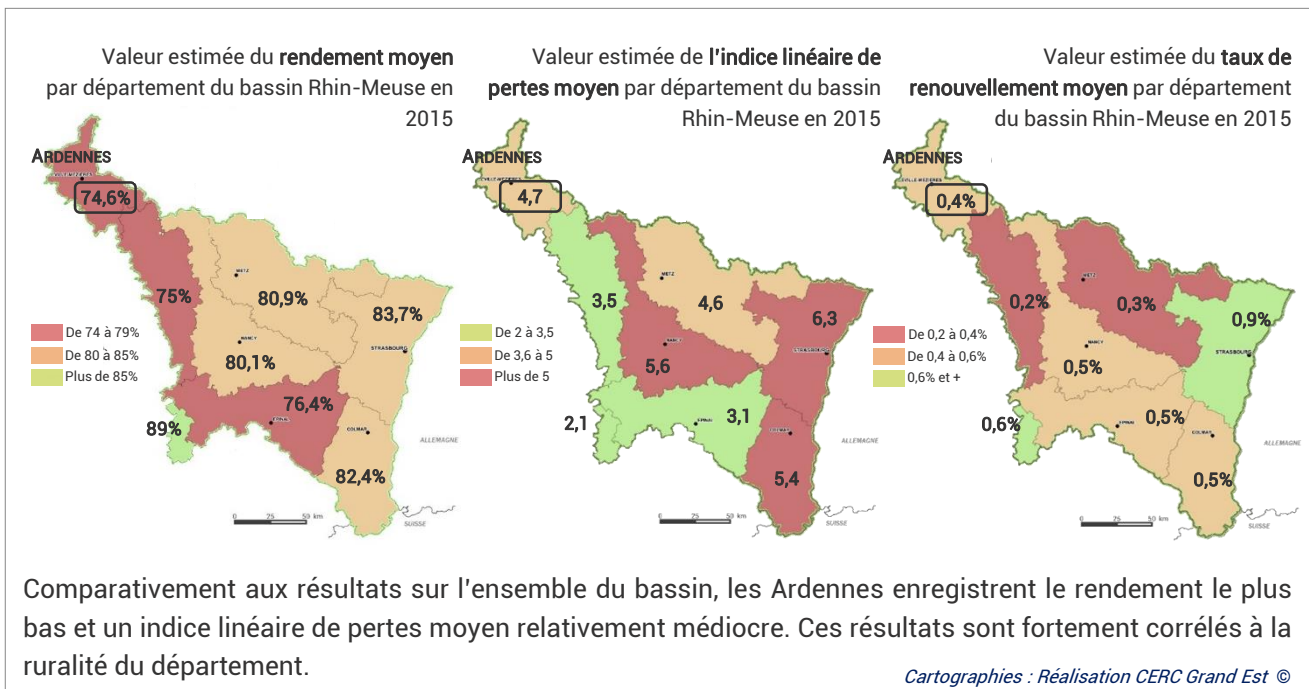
Valeur estimée du **rendement moyen** par département du bassin Rhin-Meuse en 2015

ARDENNES

74,6%

75%

80,9%

83,7%

80,1%

76,4%

89%

82,4%

De 74 à 79%
De 80 à 85%
Plus de 85%

METZ
NANCY
STRASBOURG
ÉPINAL
COLMAR
ALLEMAGNE
SUISSE
0 25 50 km

Valeur estimée de **l'indice linéaire de pertes moyen** par département du bassin Rhin-Meuse en 2015

ARDENNES

4,7

3,5

4,6

6,3

5,6

2,1

3,1

5,4

De 2 à 3,5
De 3,6 à 5
Plus de 5

METZ
NANCY
STRASBOURG
ÉPINAL
COLMAR
ALLEMAGNE
0 25 50 km

Valeur estimée du **taux de renouvellement moyen** par département du bassin Rhin-Meuse en 2015

ARDENNES

0,4%

0,2%

0,3%

0,9%

0,5%

0,6%

0,5%

0,5%

De 0,2 à 0,4%
De 0,4 à 0,6%
0,6% et +

METZ
NANCY
STRASBOURG
ÉPINAL
COLMAR
ALLEMAGNE
0 25 50 km

Comparativement aux résultats sur l'ensemble du bassin, les Ardennes enregistrent le rendement le plus bas et un indice linéaire de pertes moyen relativement médiocre. Ces résultats sont fortement corrélés à la ruralité du département.

Cartographies : Réalisation CERC Grand Est ©